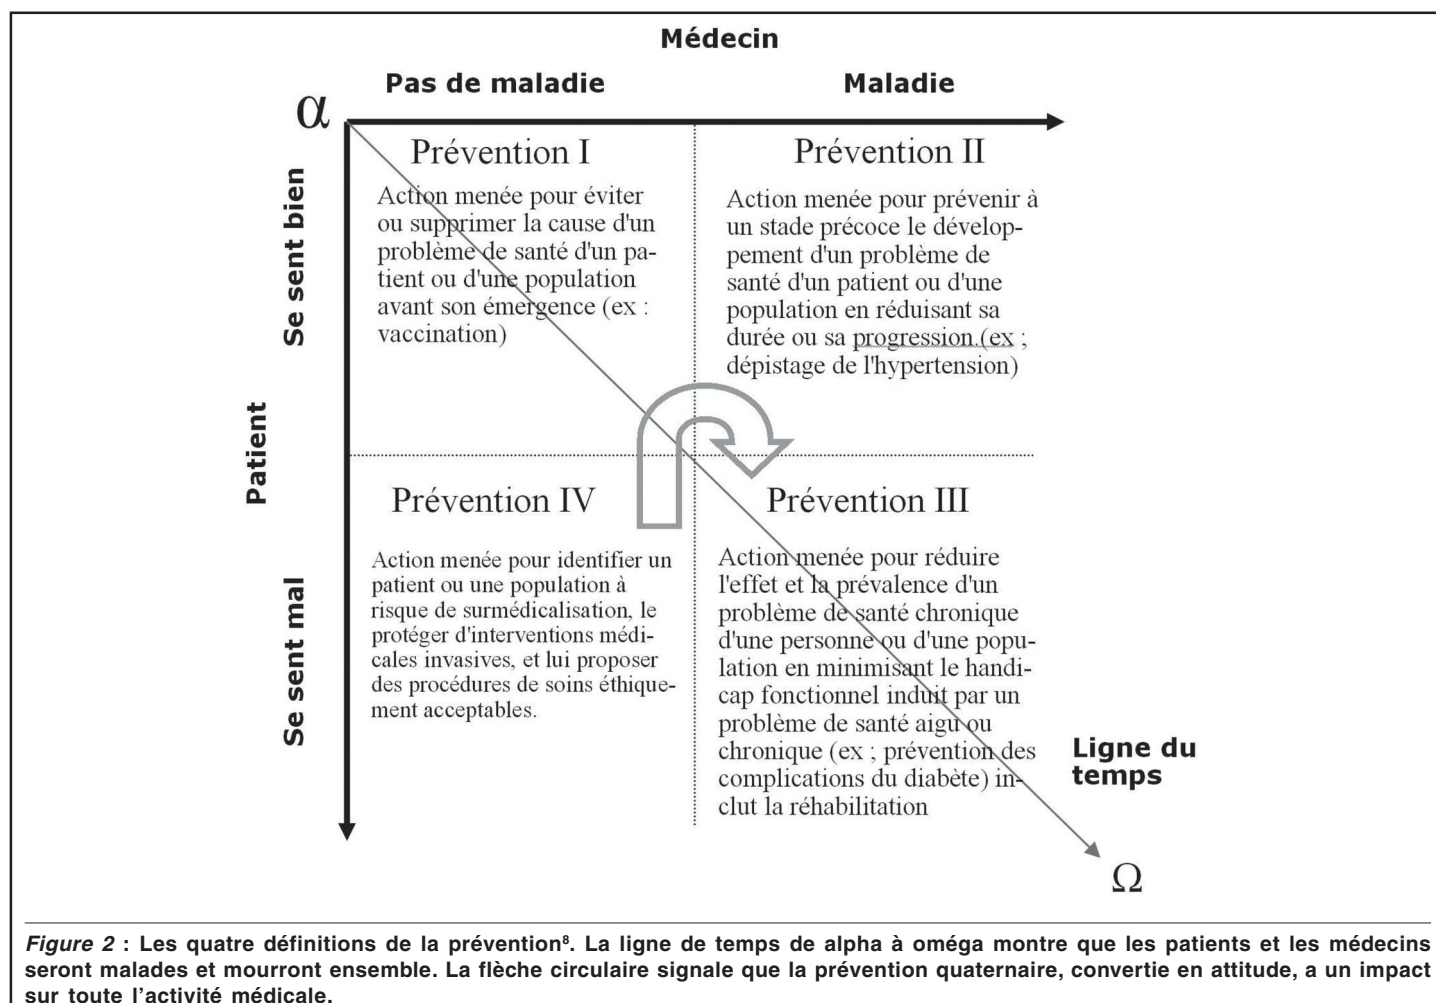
Médecin

Pas de maladie

Maladie

$\alpha$

Prévention I

Action menée pour éviter ou supprimer la cause d'un problème de santé d'un patient ou d'une population avant son émergence (ex : vaccination)

Prévention II

Action menée pour prévenir à un stade précoce le développement d'un problème de santé d'un patient ou d'une population en réduisant sa durée ou sa progression (ex ; dépistage de l'hypertension)

Se sent bien

Patient

Se sent mal

Prévention IV

Action menée pour identifier un patient ou une population à risque de surmédicalisation, le protéger d'interventions médicales invasives, et lui proposer des procédures de soins éthiquement acceptables.

Prévention III

Action menée pour réduire l'effet et la prévalence d'un problème de santé chronique d'une personne ou d'une population en minimisant le handicap fonctionnel induit par un problème de santé aigu ou chronique (ex ; prévention des complications du diabète) inclut la réhabilitation

Ligne du temps

$\Omega$

Figure 2 : Les quatre définitions de la prévention$^8$. La ligne de temps de alpha à oméga montre que les patients et les médecins seront malades et mourront ensemble. La flèche circulaire signale que la prévention quaternaire, convertie en attitude, a un impact sur toute l'activité médicale.